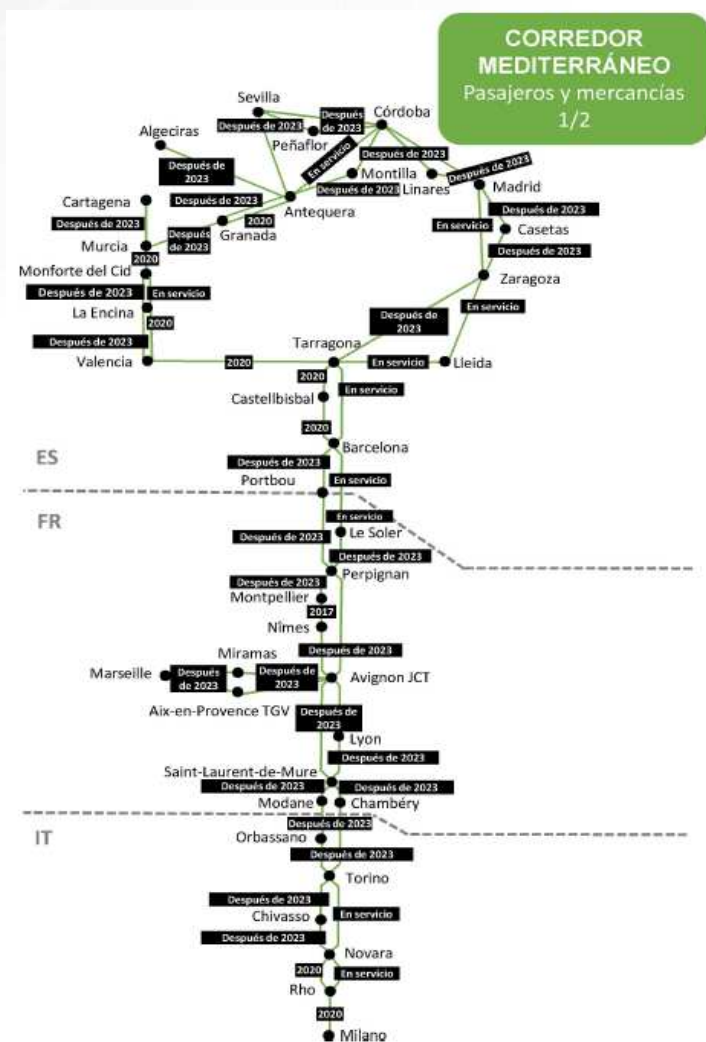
CORREDOR MEDITERRÁNEO
Pasajeros y mercancías
1/2

Sevilla
Después de 2023
Córdoba
Después de 2023
Peñaflor
Algeciras
En servicio
Después de 2023
Después de 2023
Montilla
Linares
Después de 2023
Después de 2023
Madrid
Después de 2023
Antequera
Cartagena
Después de 2023
Después de 2023
2020
Granada
En servicio
Casetas
Después de 2023
Murcia
Después de 2023
Monforte del Cid
2020
Zaragoza
Después de 2023
En servicio
La Encina
En servicio
Después de 2023
2020
Después de 2023
Tarragona
Valencia
2020
En servicio
Lleida
2020
En servicio
Castellbisbal
2020
Barcelona
ES
Después de 2023
Portbou
En servicio
FR
En servicio
Le Soler
Después de 2023
Después de 2023
Perpignan
Después de 2023
Montpellier
2017
Nîmes
Después de 2023
Miramas
Marseille
Después de 2023
Después de 2023
Avignon JCT
Aix-en-Provence TGV
Después de 2023
Lyon
Después de 2023
Saint-Laurent-de-Mure
Después de 2023
Después de 2023
Modane
Chambéry
IT
Después de 2023
Orbassano
Después de 2023
Torino
Después de 2023
Chivasso
En servicio
Después de 2023
Novara
2020
En servicio
Rho
2020
Milano